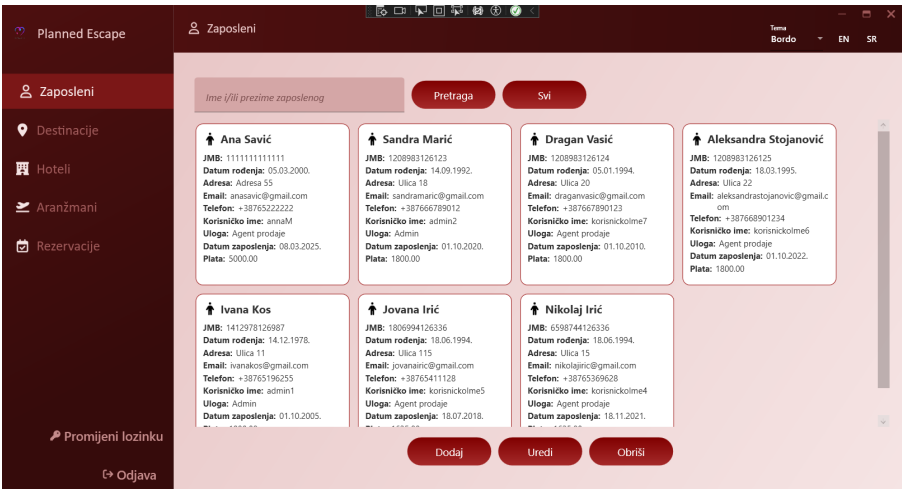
Planned Escape

Zaposleni

Tema
Bordo
EN SR

Zaposleni
Destinacije
Hoteli
Aranžmani
Rezervacije

Ime i/ili prezime zaposlenog
Pretraga
Svi

Ana Savić
JMB: 1111111111111
Datum rođenja: 05.03.2000.
Adresa: Adresa 55
Email: anasavic@gmail.com
Telefon: +38765222222
Korisničko ime: annaM
Uloga: Admin
Datum zaposlenja: 08.03.2025.
Plata: 5000.00

Sandra Marić
JMB: 1208983126123
Datum rođenja: 14.09.1992.
Adresa: Ulica 18
Email: sandramaric@gmail.com
Telefon: +387666789012
Korisničko ime: admin2
Uloga: Admin
Datum zaposlenja: 01.10.2020.
Plata: 1800.00

Dragan Vasić
JMB: 1208983126124
Datum rođenja: 05.01.1994.
Adresa: Ulica 20
Email: draganvasic@gmail.com
Telefon: +387667890123
Korisničko ime: korisnickolme7
Uloga: Agent prodaje
Datum zaposlenja: 01.10.2010.
Plata: 1800.00

Aleksandra Stojanović
JMB: 1208983126125
Datum rođenja: 18.03.1995.
Adresa: Ulica 22
Email: aleksandrastojanovic@gmail.com
Telefon: +387668901234
Korisničko ime: korisnickolme6
Uloga: Agent prodaje
Datum zaposlenja: 01.10.2022.
Plata: 1800.00

Ivana Kos
JMB: 1412978126987
Datum rođenja: 14.12.1978.
Adresa: Ulica 11
Email: ivanakos@gmail.com
Telefon: +38765196255
Korisničko ime: admin1
Uloga: Admin
Datum zaposlenja: 01.10.2005.
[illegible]

Jovana Irić
JMB: 1806994126336
Datum rođenja: 18.06.1994.
Adresa: Ulica 115
Email: jovanairic@gmail.com
Telefon: +38765411128
Korisničko ime: korisnickolme5
Uloga: Agent prodaje
Datum zaposlenja: 18.07.2018.
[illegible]

Nikolaj Irić
JMB: 6598744126336
Datum rođenja: 18.06.1994.
Adresa: Ulica 15
Email: nikolajiric@gmail.com
Telefon: +38765369628
Korisničko ime: korisnickolme4
Uloga: Agent prodaje
Datum zaposlenja: 18.11.2021.
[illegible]

Promijeni lozinku
Odjava

Dodaj
Uredi
Obriši